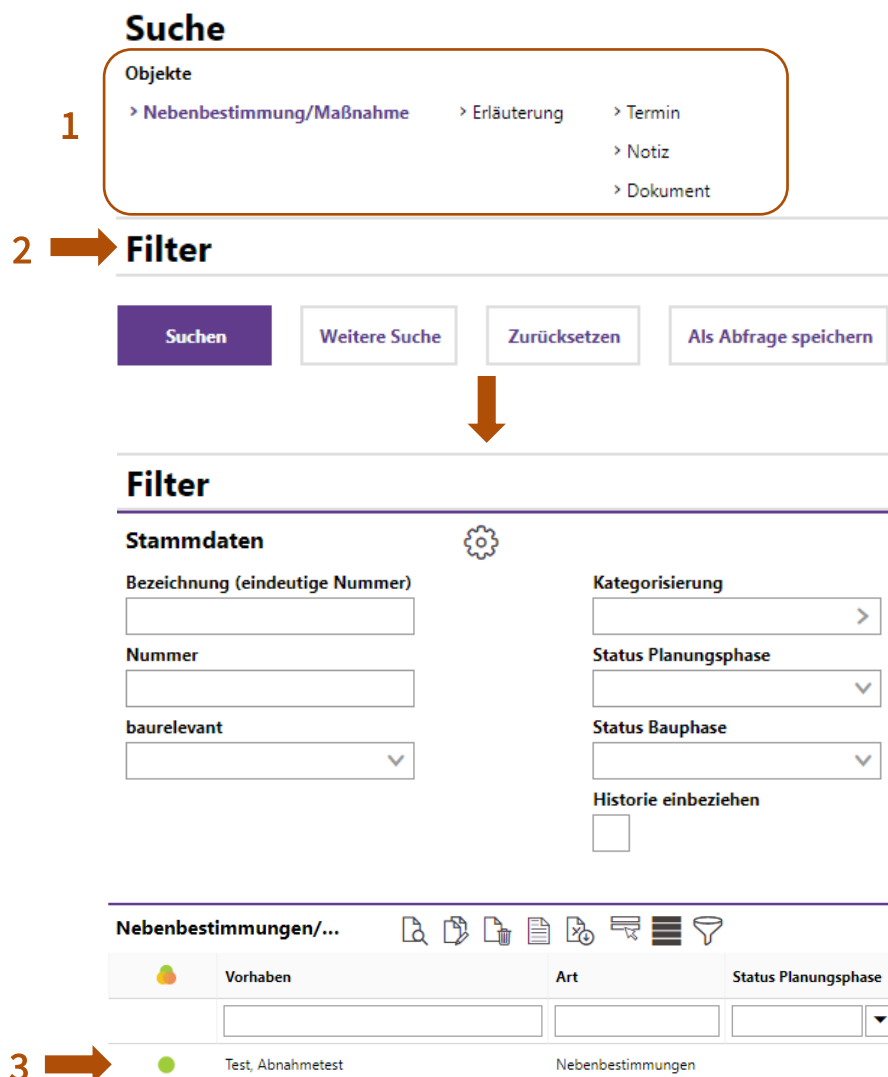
Suche

Objekte

› Nebenbestimmung/Maßnahme

› Erläuterung

› Termin

› Notiz

› Dokument

1

2

Filter

Suchen

Weitere Suche

Zurücksetzen

Als Abfrage speichern

Filter

Stammdaten

Bezeichnung (eindeutige Nummer)

Nummer

baurelevant

Kategorisierung

Status Planungsphase

Status Bauphase

Historie einbeziehen

Nebenbestimmungen/...

| | Vorhaben | Art | Status Planungsphase |
|---|---|---|---|
| | | | |
| | Test, Abnahmetest | Nebenbestimmungen | |

3